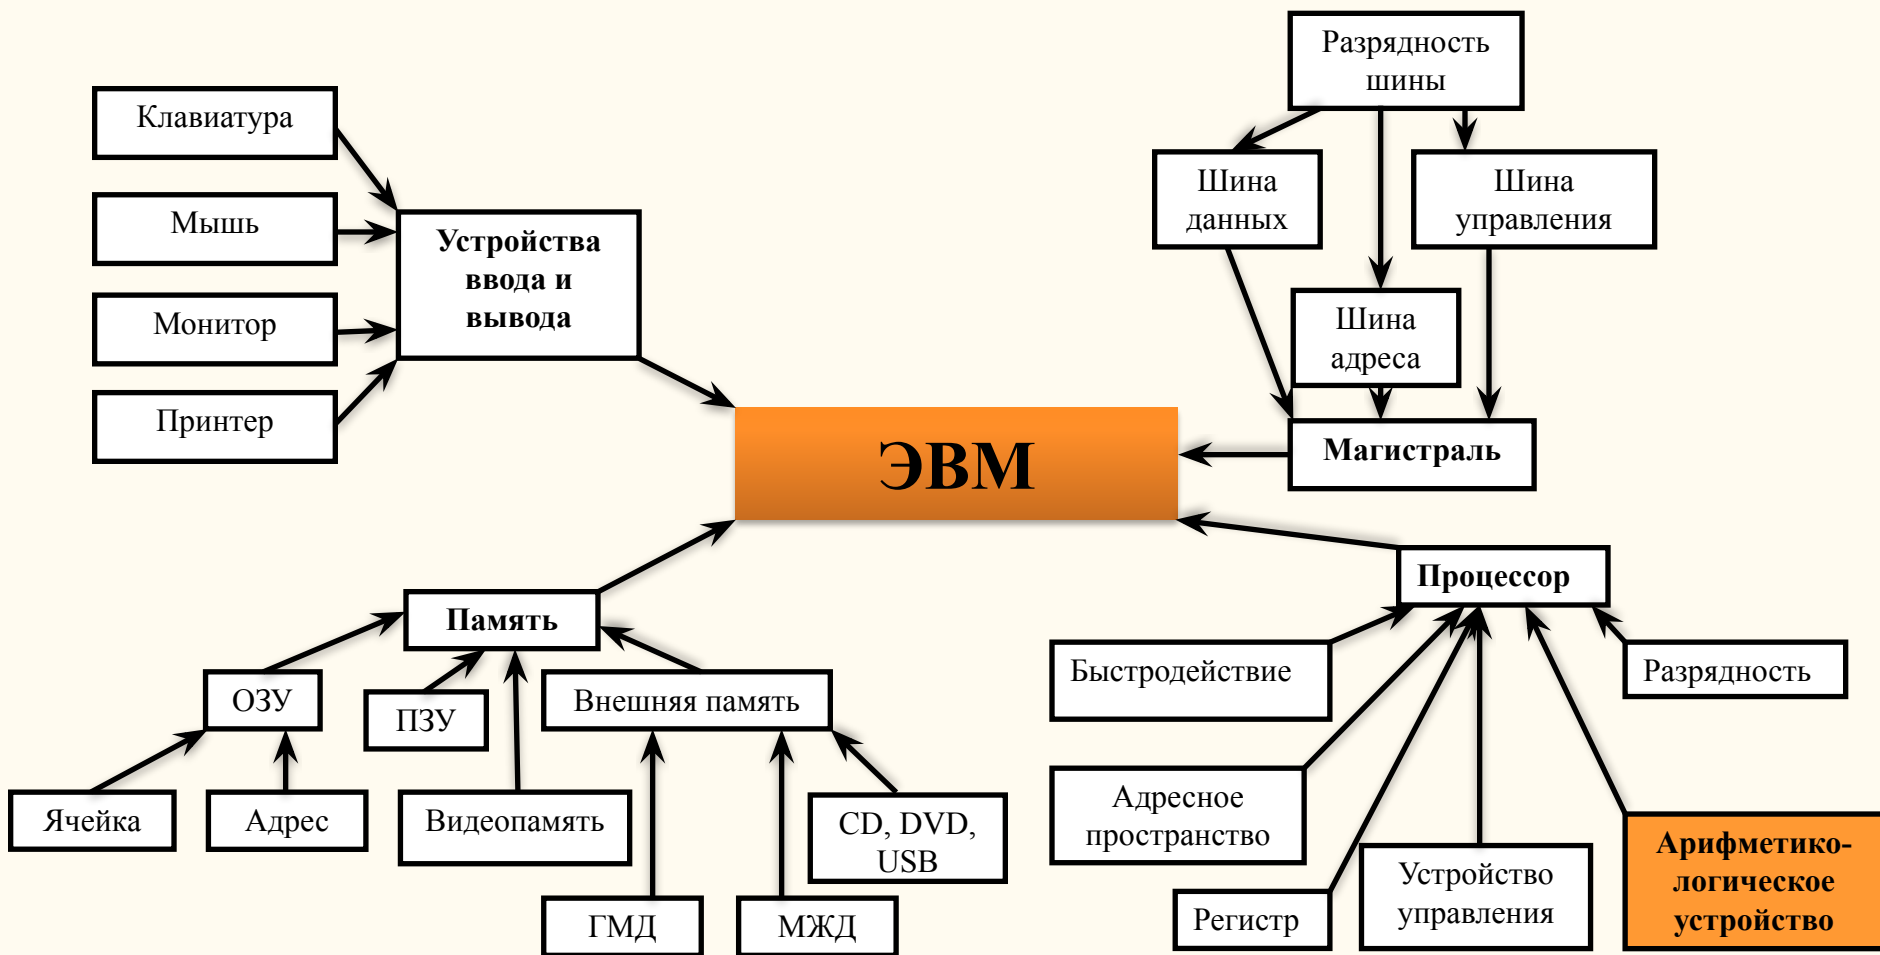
Клавиатура

Мышь

Монитор

Принтер

Устройства ввода и вывода

Разрядность шины

Шина данных

Шина управления

Шина адреса

Магистраль

ЭВМ

Память

ОЗУ

ПЗУ

Внешняя память

Ячейка

Адрес

Видеопамять

CD, DVD, USB

ГМД

МЖД

Процессор

Быстродействие

Разрядность

Адресное пространство

Регистр

Устройство управления

Арифметико-логическое устройство